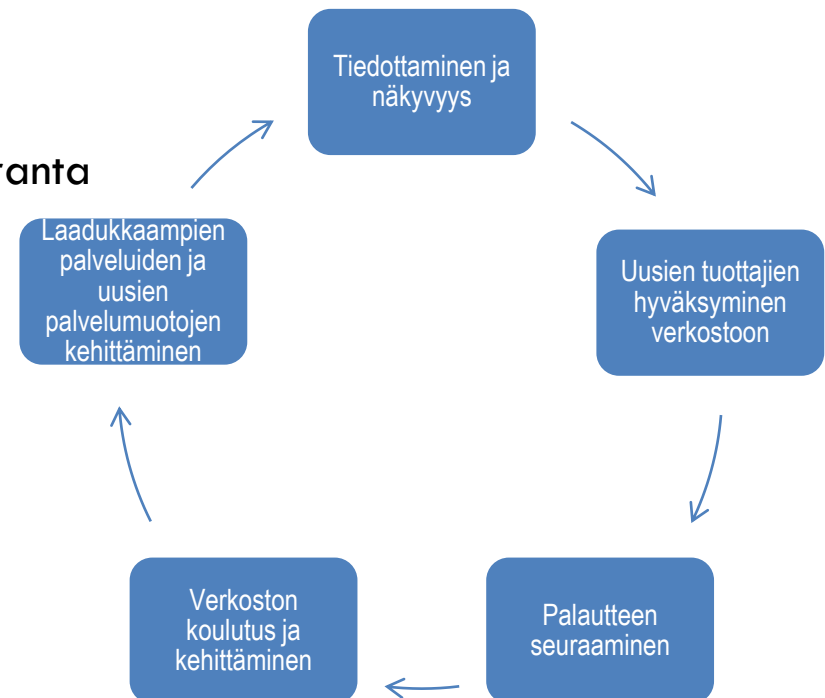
ranta

Tiedottaminen ja näkyvyys

Uusien tuottajien hyväksyminen verkostoon

Palautteen seuraaminen

Verkoston koulutus ja kehittäminen

Laadukkaampien palveluiden ja uusien palvelumuotojen kehittäminen